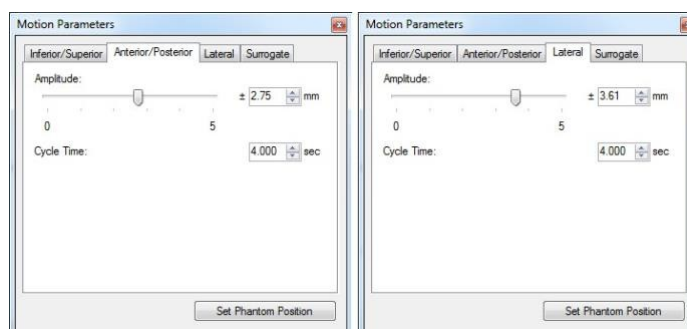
Motion Parameters

Inferior/Superior | Anterior/Posterior | Lateral | Surrogate

Amplitude:

± 2.75 mm

0 5

Cycle Time: 4.000 sec

Set Phantom Position

Motion Parameters

Inferior/Superior | Anterior/Posterior | Lateral | Surrogate

Amplitude:

± 3.61 mm

0 5

Cycle Time: 4.000 sec

Set Phantom Position